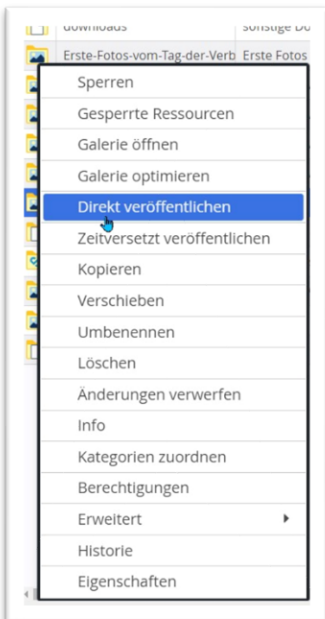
downloads sonstige Do
Erste-Fotos-vom-Tag-der-Verb Erste Fotos

Sperren
Gesperrte Ressourcen
Galerie öffnen
Galerie optimieren
Direkt veröffentlichen
Zeitversetzt veröffentlichen
Kopieren
Verschieben
Umbenennen
Löschen
Änderungen verwerfen
Info
Kategorien zuordnen
Berechtigungen
Erweitert
Historie
Eigenschaften